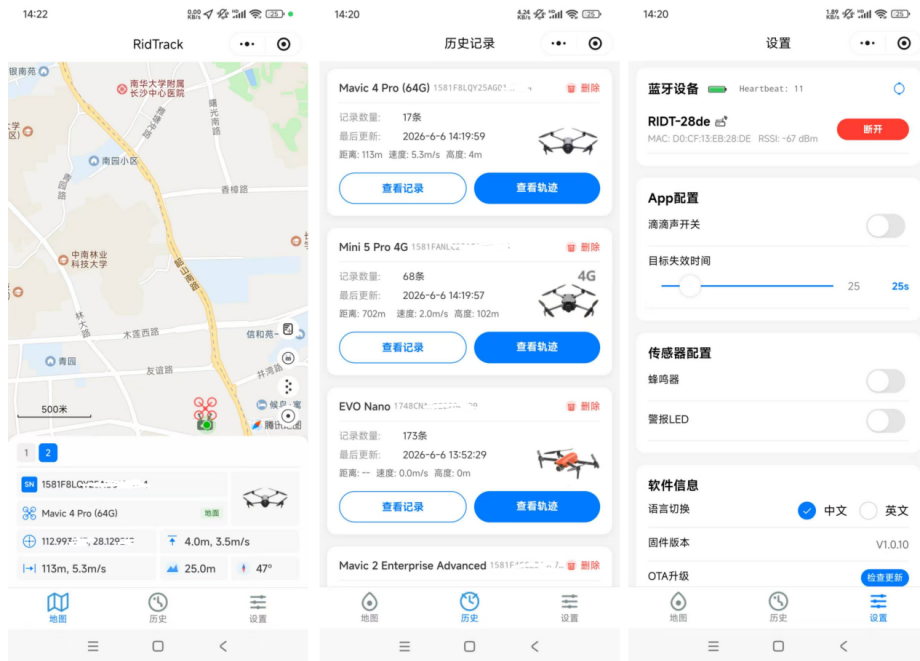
14:22

RidTrack

银南苑
南华大学附属长沙中心医院
曙光南路
南园小区
香樟路
中南林业科技大学
韶山南路
林大路
木莲西路
信和苑
青园
友谊路
井湾路
侯家
腾讯地图
500米

1 2

SN 1581F8LQY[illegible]

Mavic 4 Pro (64G) 地面

112.99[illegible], 28.129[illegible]

4.0m, 3.5m/s

113m, 5.3m/s

25.0m

47°

地图 历史 设置

14:20

历史记录

Mavic 4 Pro (64G) 1581F8LQY25AG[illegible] 删除
记录数量: 17条
最后更新: 2026-6-6 14:19:59
距离: 113m 速度: 5.3m/s 高度: 4m
查看记录 查看轨迹

Mini 5 Pro 4G 1581FANL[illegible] 删除
记录数量: 68条
最后更新: 2026-6-6 14:19:57
距离: 702m 速度: 2.0m/s 高度: 102m
4G
查看记录 查看轨迹

EVO Nano 1748CN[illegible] 删除
记录数量: 173条
最后更新: 2026-6-6 13:52:29
距离: -- 速度: 0.0m/s 高度: 0m
查看记录 查看轨迹

Mavic 2 Enterprise Advanced 1581F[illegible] 删除

地图 历史 设置

14:20

设置

蓝牙设备 Heartbeat: 11
RIDT-28de
MAC: D0:CF:13:EB:28:DE RSSI: -67 dBm
断开

App配置
滴滴声开关
目标失效时间
25 25s

传感器配置
蜂鸣器
警报LED

软件信息
语言切换 中文 英文
固件版本 V1.0.10
OTA升级 检查更新

地图 历史 设置